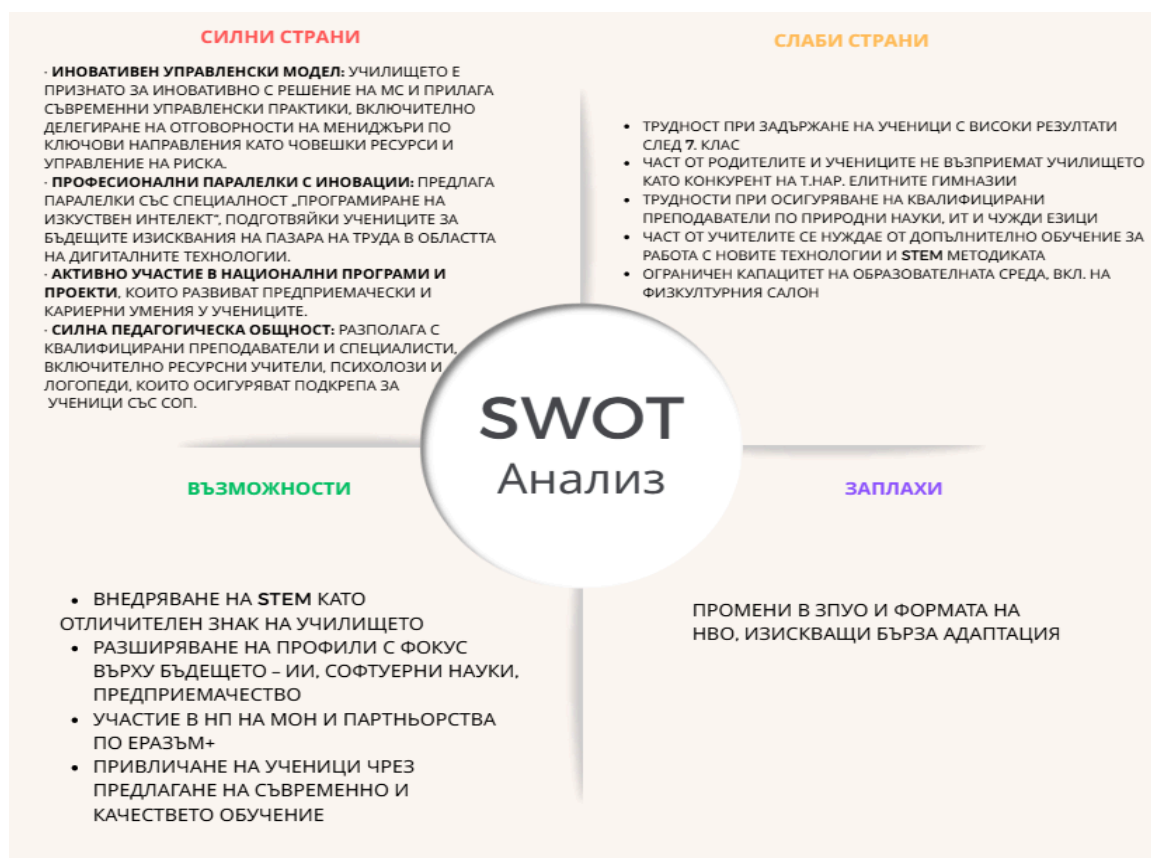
СИЛНИ СТРАНИ

· **ИНОВАТИВЕН УПРАВЛЕНСКИ МОДЕЛ:** УЧИЛИЩЕТО Е ПРИЗНАТО ЗА ИНОВАТИВНО С РЕШЕНИЕ НА МС И ПРИЛАГА СЪВРЕМЕННИ УПРАВЛЕНСКИ ПРАКТИКИ, ВКЛЮЧИТЕЛНО ДЕЛЕГИРАНЕ НА ОТГОВОРНОСТИ НА МЕНИДЖЪРИ ПО КЛЮЧОВИ НАПРАВЛЕНИЯ КАТО ЧОВЕШКИ РЕСУРСИ И УПРАВЛЕНИЕ НА РИСКА.
· **ПРОФЕСИОНАЛНИ ПАРАЛЕЛКИ С ИНОВАЦИИ:** ПРЕДЛАГА ПАРАЛЕЛКИ СЪС СПЕЦИАЛНОСТ „ПРОГРАМИРАНЕ НА ИЗКУСТВЕН ИНТЕЛЕКТ", ПОДГОТВЯЙКИ УЧЕНИЦИТЕ ЗА БЪДЕЩИТЕ ИЗИСКВАНИЯ НА ПАЗАРА НА ТРУДА В ОБЛАСТТА НА ДИГИТАЛНИТЕ ТЕХНОЛОГИИ.
· **АКТИВНО УЧАСТИЕ В НАЦИОНАЛНИ ПРОГРАМИ И ПРОЕКТИ**, КОИТО РАЗВИВАТ ПРЕДПРИЕМАЧЕСКИ И КАРИЕРНИ УМЕНИЯ У УЧЕНИЦИТЕ.
· **СИЛНА ПЕДАГОГИЧЕСКА ОБЩНОСТ:** РАЗПОЛАГА С КВАЛИФИЦИРАНИ ПРЕПОДАВАТЕЛИ И СПЕЦИАЛИСТИ, ВКЛЮЧИТЕЛНО РЕСУРСНИ УЧИТЕЛИ, ПСИХОЛОЗИ И ЛОГОПЕДИ, КОИТО ОСИГУРЯВАТ ПОДКРЕПА ЗА УЧЕНИЦИ СЪС СОП.

СЛАБИ СТРАНИ

- ТРУДНОСТ ПРИ ЗАДЪРЖАНЕ НА УЧЕНИЦИ С ВИСОКИ РЕЗУЛТАТИ СЛЕД **7**. КЛАС
- ЧАСТ ОТ РОДИТЕЛИТЕ И УЧЕНИЦИТЕ НЕ ВЪЗПРИЕМАТ УЧИЛИЩЕТО КАТО КОНКУРЕНТ НА Т.НАР. ЕЛИТНИТЕ ГИМНАЗИИ
- ТРУДНОСТИ ПРИ ОСИГУРЯВАНЕ НА КВАЛИФИЦИРАНИ ПРЕПОДАВАТЕЛИ ПО ПРИРОДНИ НАУКИ, ИТ И ЧУЖДИ ЕЗИЦИ
- ЧАСТ ОТ УЧИТЕЛИТЕ СЕ НУЖДАЕ ОТ ДОПЪЛНИТЕЛНО ОБУЧЕНИЕ ЗА РАБОТА С НОВИТЕ ТЕХНОЛОГИИ И **STEM** МЕТОДИКАТА
- ОГРАНИЧЕН КАПАЦИТЕТ НА ОБРАЗОВАТЕЛНАТА СРЕДА, ВКЛ. НА ФИЗКУЛТУРНИЯ САЛОН

SWOT
Анализ

ВЪЗМОЖНОСТИ

- ВНЕДРЯВАНЕ НА **STEM** КАТО ОТЛИЧИТЕЛЕН ЗНАК НА УЧИЛИЩЕТО
- РАЗШИРЯВАНЕ НА ПРОФИЛИ С ФОКУС ВЪРХУ БЪДЕЩЕТО – ИИ, СОФТУЕРНИ НАУКИ, ПРЕДПРИЕМАЧЕСТВО
- УЧАСТИЕ В НП НА МОН И ПАРТНЬОРСТВА ПО ЕРАЗЪМ+
- ПРИВЛИЧАНЕ НА УЧЕНИЦИ ЧРЕЗ ПРЕДЛАГАНЕ НА СЪВРЕМЕННО И КАЧЕСТВЕТО ОБУЧЕНИЕ

ЗАПЛАХИ

ПРОМЕНИ В ЗПУО И ФОРМАТА НА НВО, ИЗИСКВАЩИ БЪРЗА АДАПТАЦИЯ